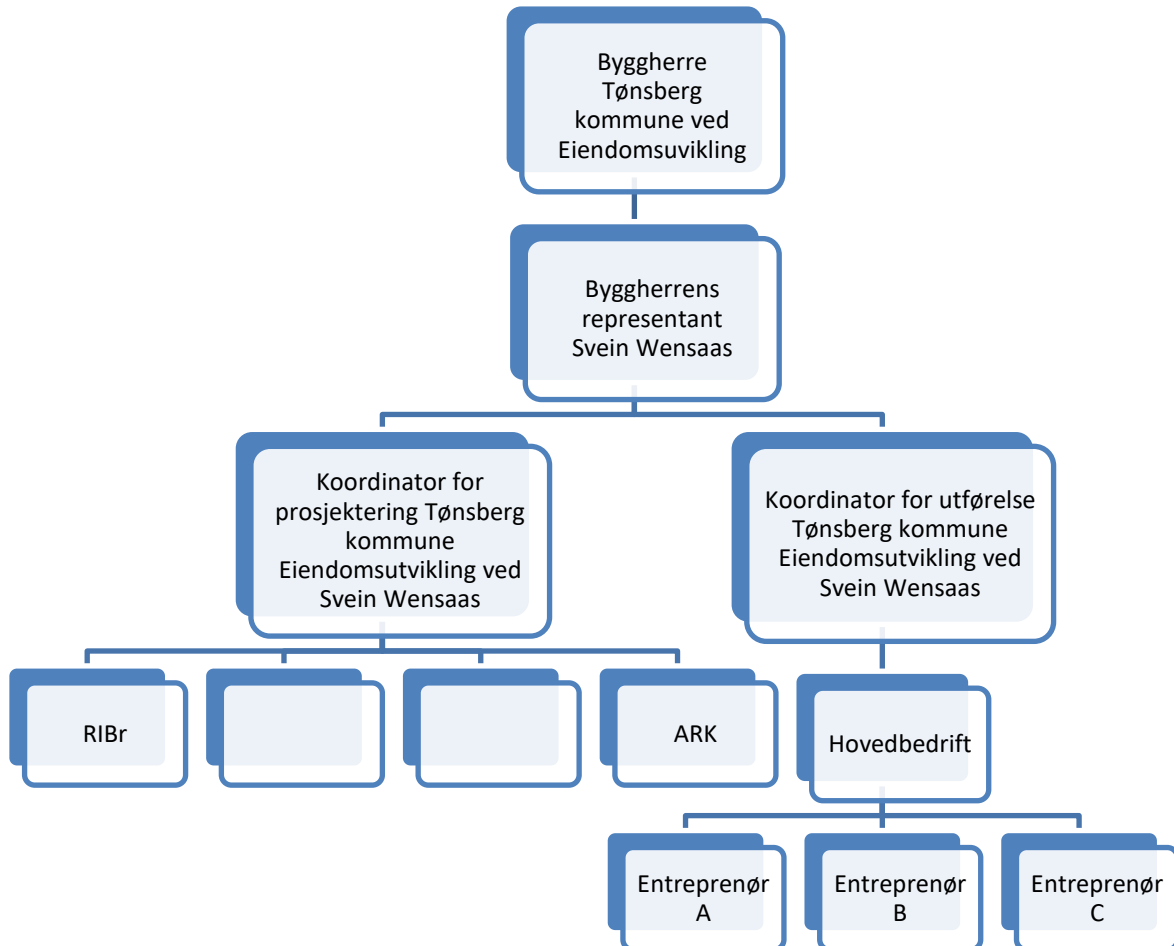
Byggherre Tønsberg kommune ved Eiendomsuvikling

Byggherrens representant Svein Wensaas

Koordinator for prosjektering Tønsberg kommune Eiendomsutvikling ved Svein Wensaas

Koordinator for utførelse Tønsberg kommune Eiendomsutvikling ved Svein Wensaas

RIBr

ARK

Hovedbedrift

Entreprenør A

Entreprenør B

Entreprenør C